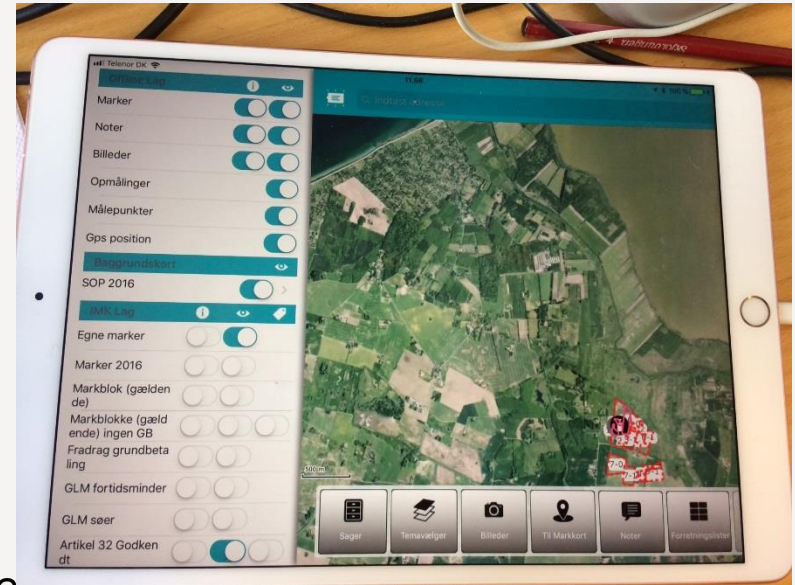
Telenor DK
11:06
Online Lag
Marker
Noter
Billeder
Opmålinger
Målepunkter
Gps position
Baggrundskort
SOP 2016
IMK Lag
Egne marker
Marker 2016
Markblok (gældende)
Markblokke (gældende) ingen GB
Fradrag grundbetaling
GLM fortidsminder
GLM søer
Artikel 32 Godkendt
Indtast adresse
500 m
Sager
Temavælger
Billeder
Til Markkort
Noter
Forretningslister